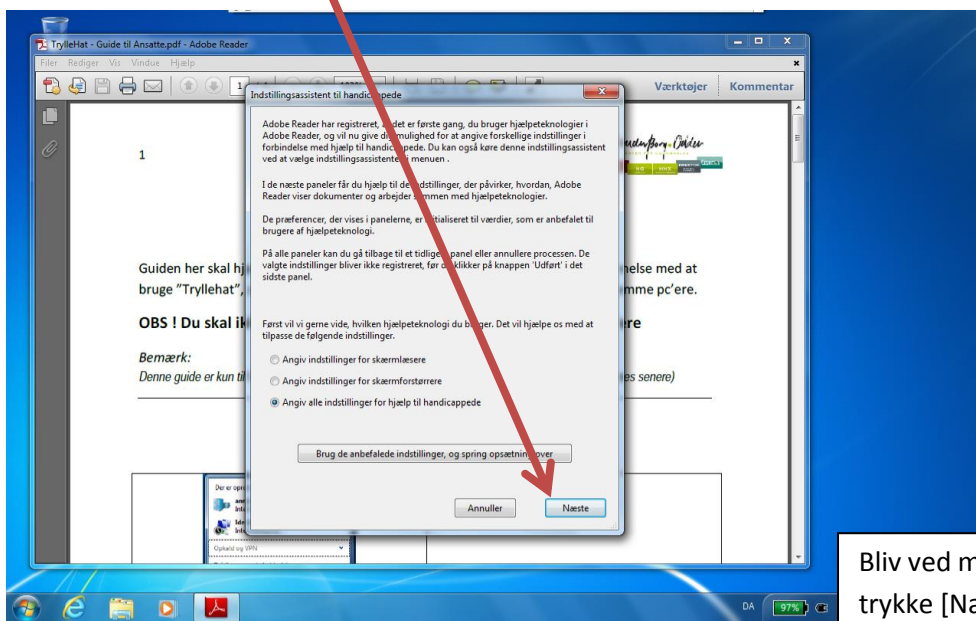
TrylleHat - Guide til Ansatte.pdf - Adobe Reader

Filer Rediger Vis Vindue Hjælp

Værktøjer | Kommentar

1

Guiden her skal hj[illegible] helse med at bruge "Tryllehat", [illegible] mme pc'ere.

OBS ! Du skal ik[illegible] re

Bemærk:
Denne guide er kun til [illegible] es senere)

Der er opr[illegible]

Opkald og VPN

Indstillingsassistent til handicappede

Adobe Reader har registreret, at det er første gang, du bruger hjælpeteknologier i Adobe Reader, og vil nu give dig mulighed for at angive forskellige indstillinger i forbindelse med hjælp til handicappede. Du kan også køre denne indstillingsassistent ved at vælge indstillingsassistenten i menuen .

I de næste paneler får du hjælp til de indstillinger, der påvirker, hvordan, Adobe Reader viser dokumenter og arbejder sammen med hjælpeteknologier.

De præferencer, der vises i panelerne, er initialiseret til værdier, som er anbefalet til brugere af hjælpeteknologi.

På alle paneler kan du gå tilbage til et tidligere panel eller annullere processen. De valgte indstillinger bliver ikke registreret, før du klikker på knappen 'Udført' i det sidste panel.

Først vil vi gerne vide, hvilken hjælpeteknologi du bruger. Det vil hjælpe os med at tilpasse de følgende indstillinger.

Angiv indstillinger for skærmlæsere

Angiv indstillinger for skærmforstørrere

Angiv alle indstillinger for hjælp til handicappede

Brug de anbefalede indstillinger, og spring opsætningen over

Annuller

Næste

Bliv ved m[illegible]
trykke [Na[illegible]

DA 97%